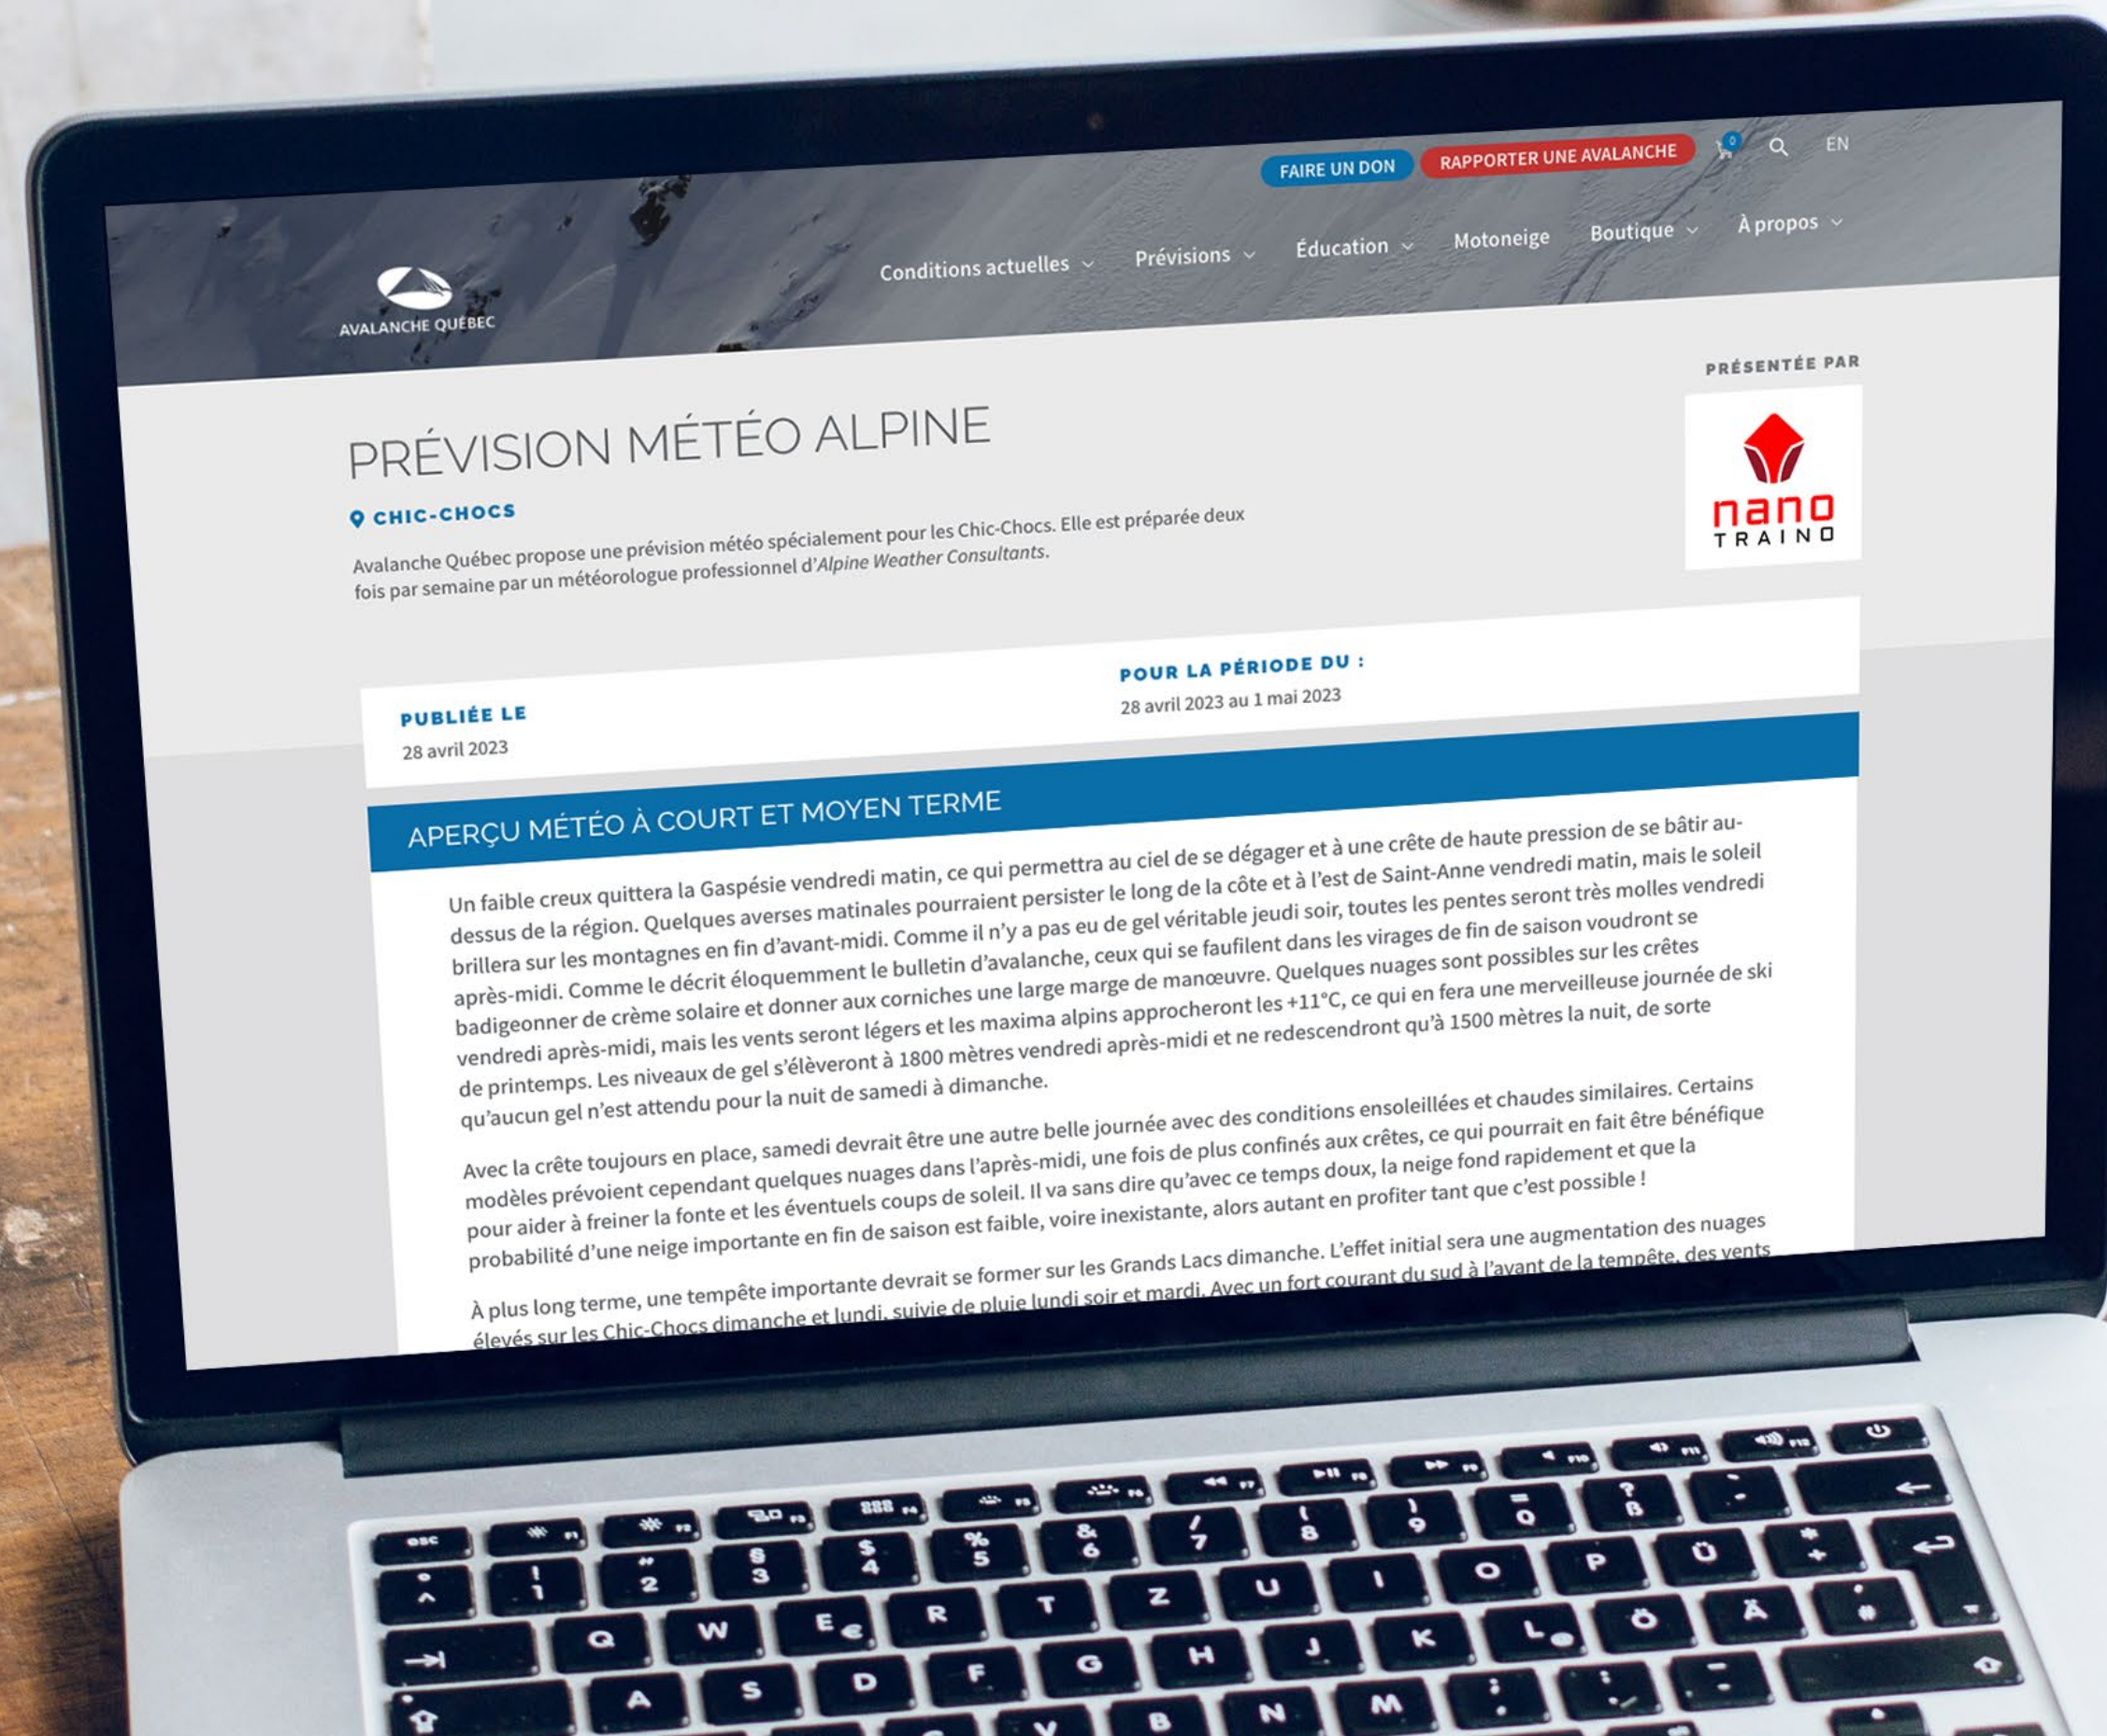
FAIRE UN DON RAPPORTER UNE AVALANCHE 0 EN

AVALANCHE QUÉBEC

Conditions actuelles Prévisions Éducation Motoneige Boutique À propos

PRÉSENTÉE PAR

nano TRAINO

PRÉVISION MÉTÉO ALPINE

CHIC-CHOCS

Avalanche Québec propose une prévision météo spécialement pour les Chic-Chocs. Elle est préparée deux fois par semaine par un météorologue professionnel d'*Alpine Weather Consultants*.

PUBLIÉE LE
28 avril 2023

POUR LA PÉRIODE DU :
28 avril 2023 au 1 mai 2023

APERÇU MÉTÉO À COURT ET MOYEN TERME

Un faible creux quittera la Gaspésie vendredi matin, ce qui permettra au ciel de se dégager et à une crête de haute pression de se bâtir au-dessus de la région. Quelques averses matinales pourraient persister le long de la côte et à l'est de Saint-Anne vendredi matin, mais le soleil brillera sur les montagnes en fin d'avant-midi. Comme il n'y a pas eu de gel véritable jeudi soir, toutes les pentes seront très molles vendredi après-midi. Comme le décrit éloquemment le bulletin d'avalanche, ceux qui se faufilent dans les virages de fin de saison voudront se badigeonner de crème solaire et donner aux corniches une large marge de manœuvre. Quelques nuages sont possibles sur les crêtes vendredi après-midi, mais les vents seront légers et les maxima alpins approcheront les +11°C, ce qui en fera une merveilleuse journée de ski de printemps. Les niveaux de gel s'élèveront à 1800 mètres vendredi après-midi et ne redescendront qu'à 1500 mètres la nuit, de sorte qu'aucun gel n'est attendu pour la nuit de samedi à dimanche.

Avec la crête toujours en place, samedi devrait être une autre belle journée avec des conditions ensoleillées et chaudes similaires. Certains modèles prévoient cependant quelques nuages dans l'après-midi, une fois de plus confinés aux crêtes, ce qui pourrait en fait être bénéfique pour aider à freiner la fonte et les éventuels coups de soleil. Il va sans dire qu'avec ce temps doux, la neige fond rapidement et que la probabilité d'une neige importante en fin de saison est faible, voire inexistante, alors autant en profiter tant que c'est possible !

À plus long terme, une tempête importante devrait se former sur les Grands Lacs dimanche. L'effet initial sera une augmentation des nuages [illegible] de la tempête, des vents élevés sur les Chic-Chocs dimanche et lundi, suivie de pluie lundi soir et mardi. Avec un fort courant du sud à l'avant de la tempête, des vents